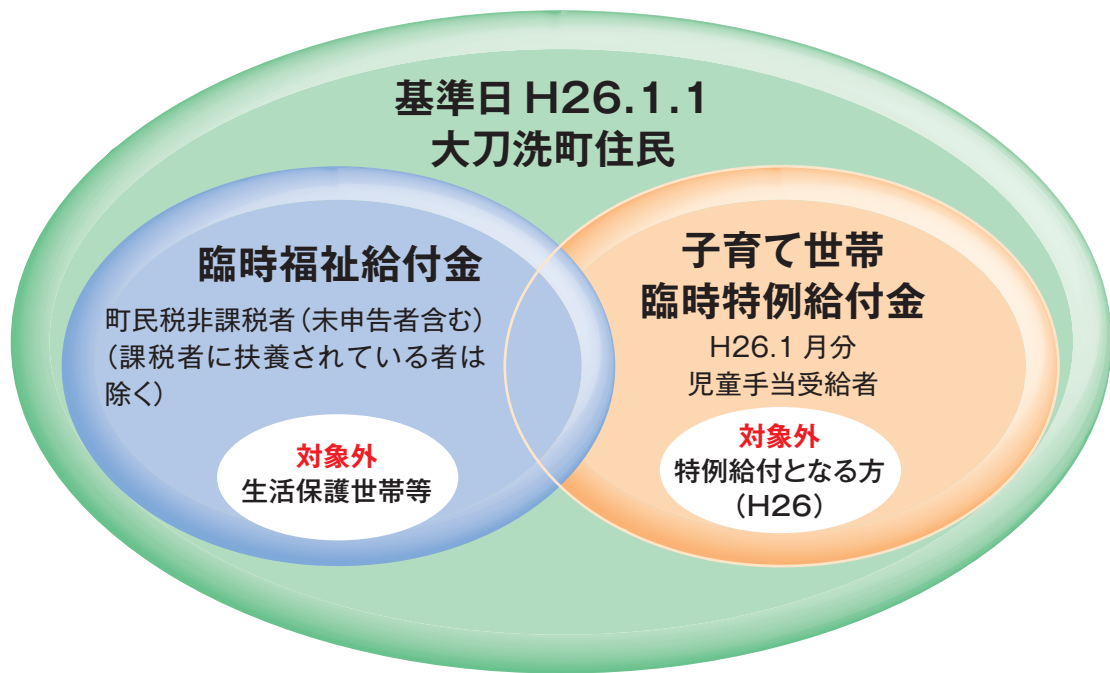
基準日 H26.1.1
大刀洗町住民

臨時福祉給付金

町民税非課税者（未申告者含む）（課税者に扶養されている者は除く）

対象外
生活保護世帯等

子育て世帯
臨時特例給付金

H26.1 月分
児童手当受給者

対象外
特例給付となる方
（H26）